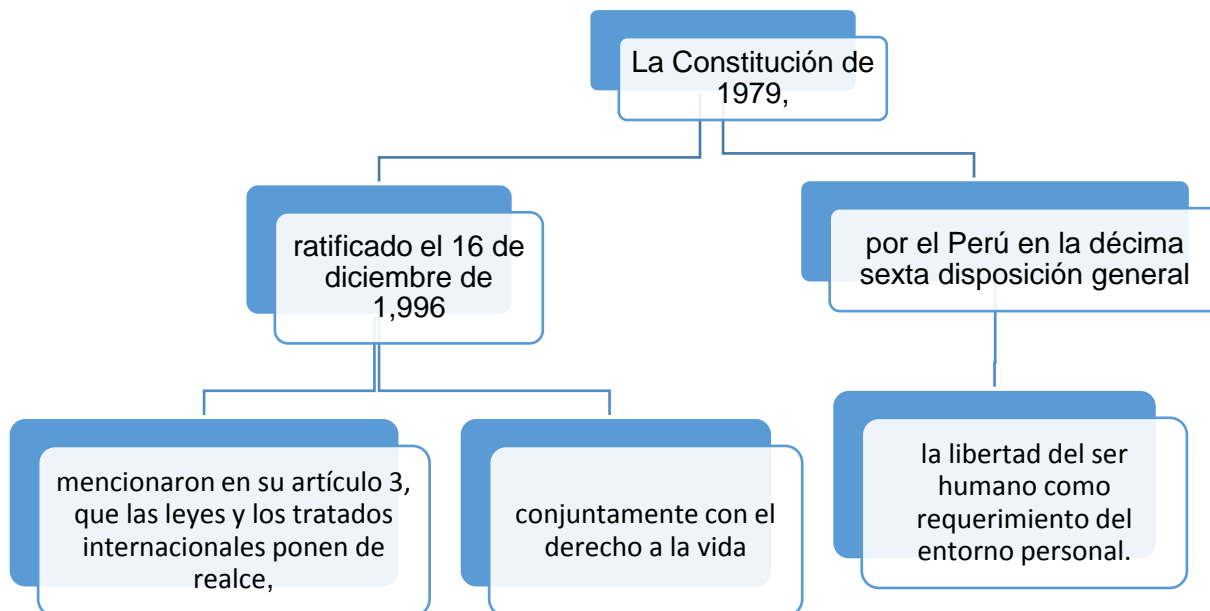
La Constitución de 1979,

ratificado el 16 de diciembre de 1,996

por el Perú en la décima sexta disposición general

mencionaron en su artículo 3, que las leyes y los tratados internacionales ponen de realce,

conjuntamente con el derecho a la vida

la libertad del ser humano como requerimiento del entorno personal.